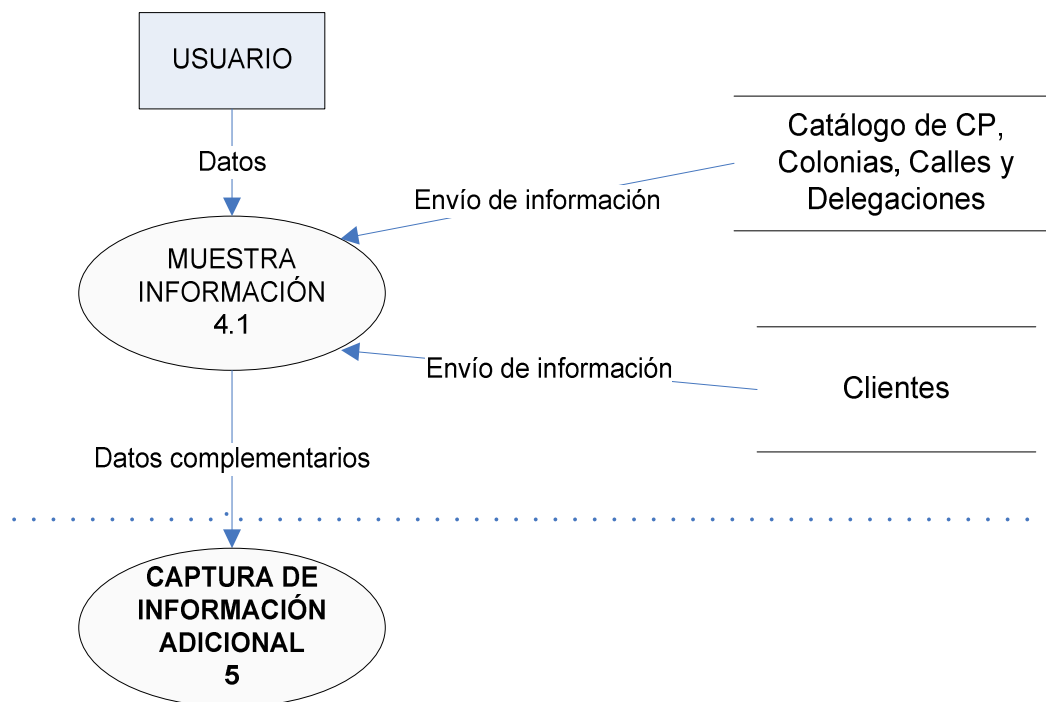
USUARIO

Datos

Catálogo de CP, Colonias, Calles y Delegaciones

Envío de información

MUESTRA INFORMACIÓN 4.1

Envío de información

Clientes

Datos complementarios

CAPTURA DE INFORMACIÓN ADICIONAL 5